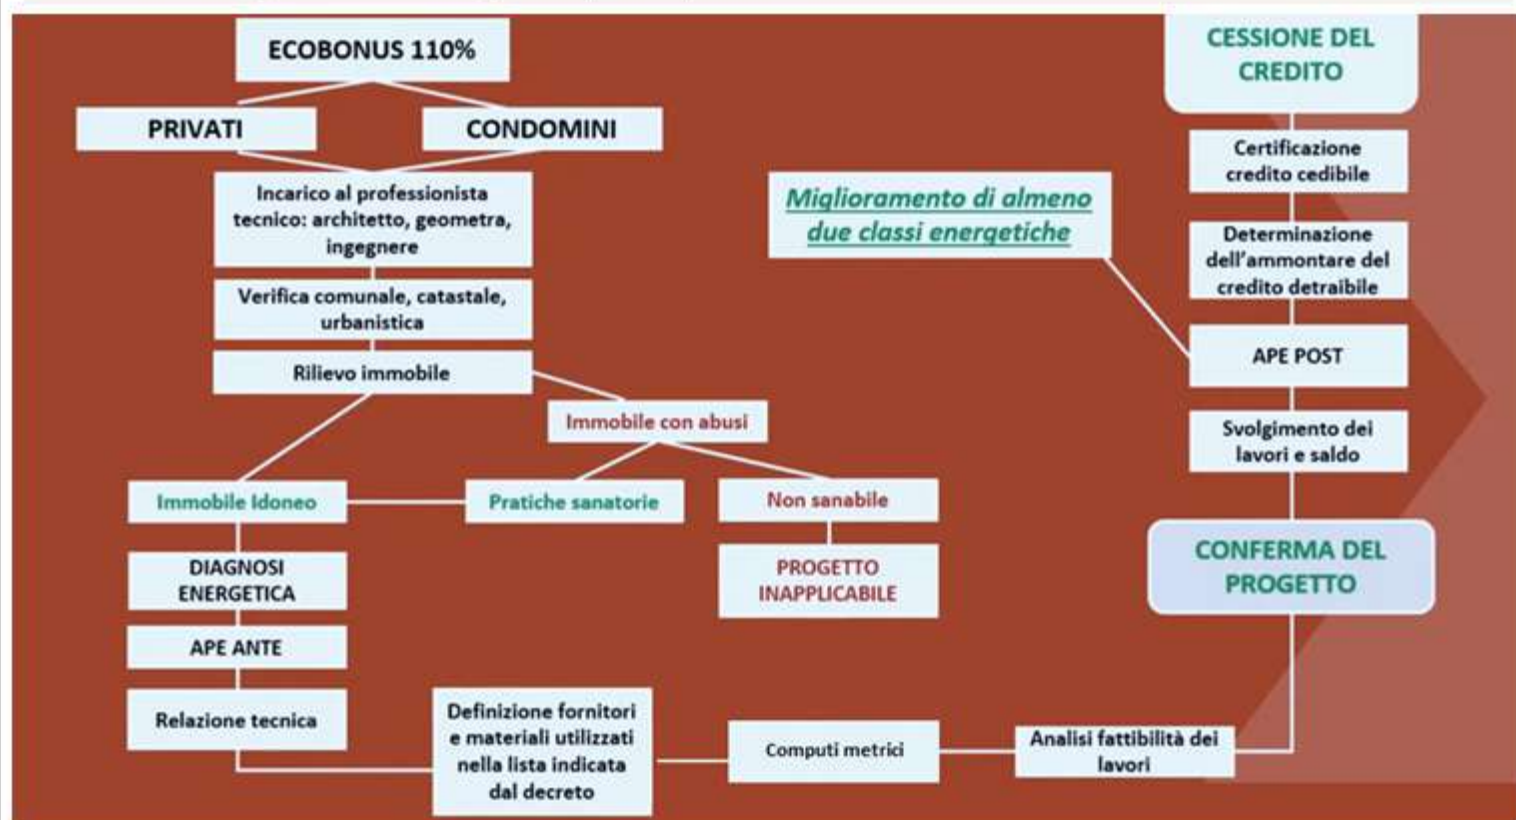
ECOBONUS 110%

PRIVATI

CONDOMINI

Incarico al professionista tecnico: architetto, geometra, ingegnere

Verifica comunale, catastale, urbanistica

Rilievo immobile

Immobile con abusi

Immobile Idoneo

Pratiche sanatorie

Non sanabile

PROGETTO INAPPLICABILE

DIAGNOSI ENERGETICA

APE ANTE

Relazione tecnica

Definizione fornitori e materiali utilizzati nella lista indicata dal decreto

Computi metrici

Analisi fattibilità dei lavori

CONFERMA DEL PROGETTO

Svolgimento dei lavori e saldo

APE POST

Miglioramento di almeno due classi energetiche

Determinazione dell'ammontare del credito detraibile

Certificazione credito cedibile

CESSIONE DEL CREDITO